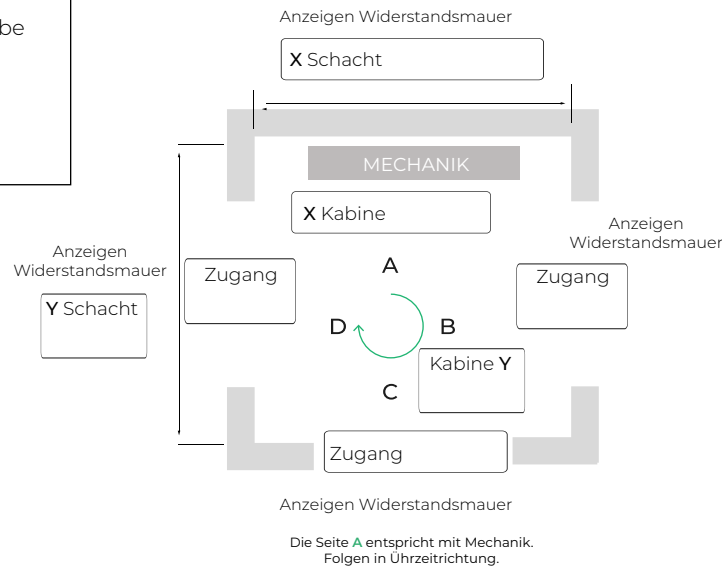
be

Anzeigen Widerstandsmauer

X Schacht

MECHANIK

X Kabine

Anzeigen Widerstandsmauer

Anzeigen Widerstandsmauer

Y Schacht

Zugang

A

D

B

C

Zugang

Kabine Y

Zugang

Anzeigen Widerstandsmauer

Die Seite A entspricht mit Mechanik.
Folgen in Ührzeitrichtung.